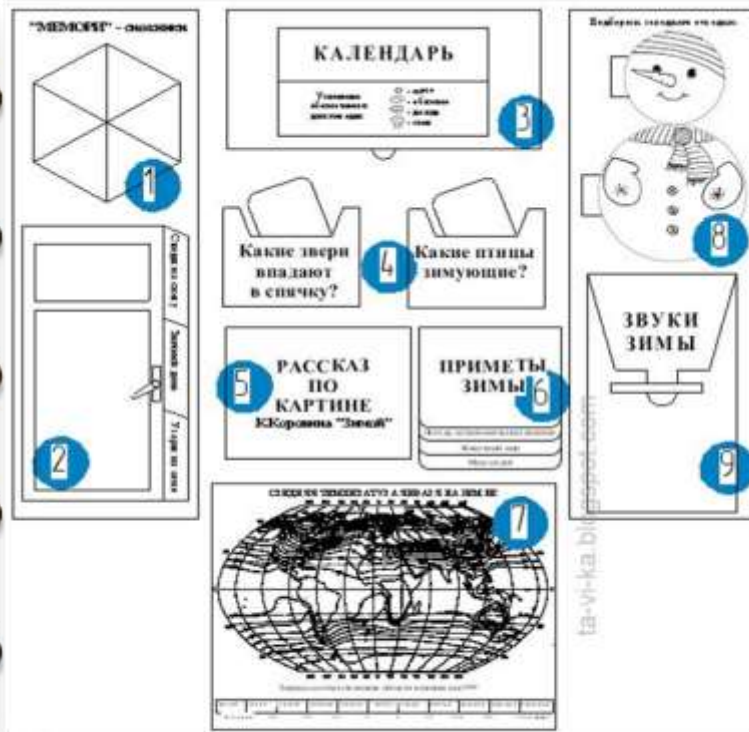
"МЕМОРИ" - снежинки

1

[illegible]

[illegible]

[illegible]

2

КАЛЕНДАРЬ

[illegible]

3

Какие звери впадают в спячку?

4

Какие птицы зимующие?

РАССКАЗ ПО КАРТИНЕ

5

К.Коровина "Зимой"

ПРИМЕТЫ ЗИМЫ

6

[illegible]

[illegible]

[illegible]

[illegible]

7

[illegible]

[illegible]

8

ЗВУКИ ЗИМЫ

9

ta-vi-ka.blogspot.com